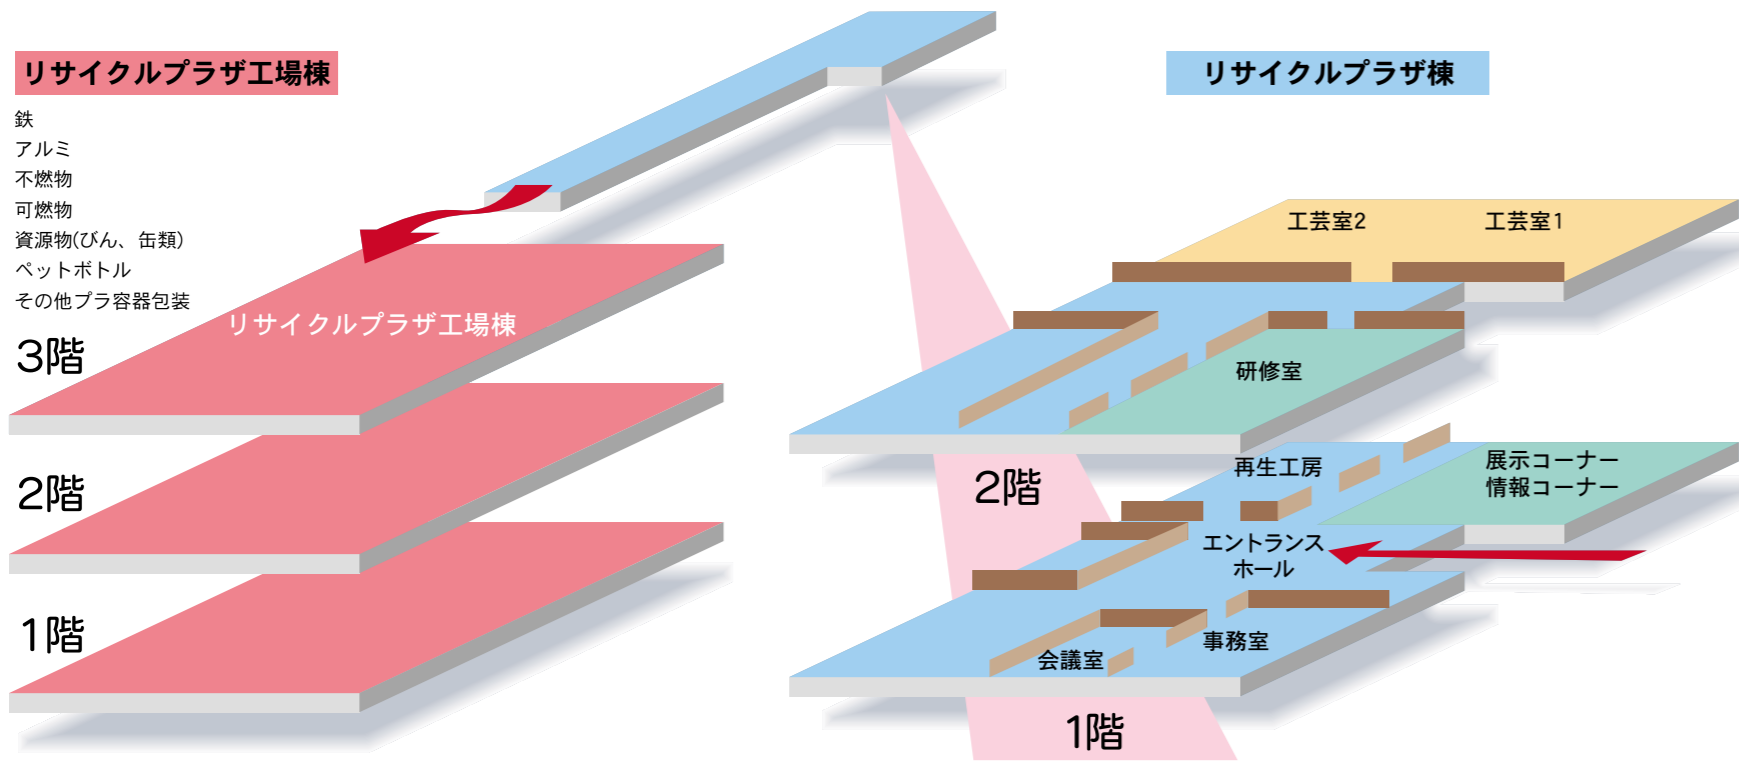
リサイクルプラザ工場棟

鉄
アルミ
不燃物
可燃物
資源物(びん、缶類)
ペットボトル
その他プラ容器包装

リサイクルプラザ工場棟

3階

2階

1階

リサイクルプラザ棟

工芸室2
工芸室1
研修室

2階

再生工房
展示コーナー
情報コーナー
エントランスホール
事務室
会議室

1階